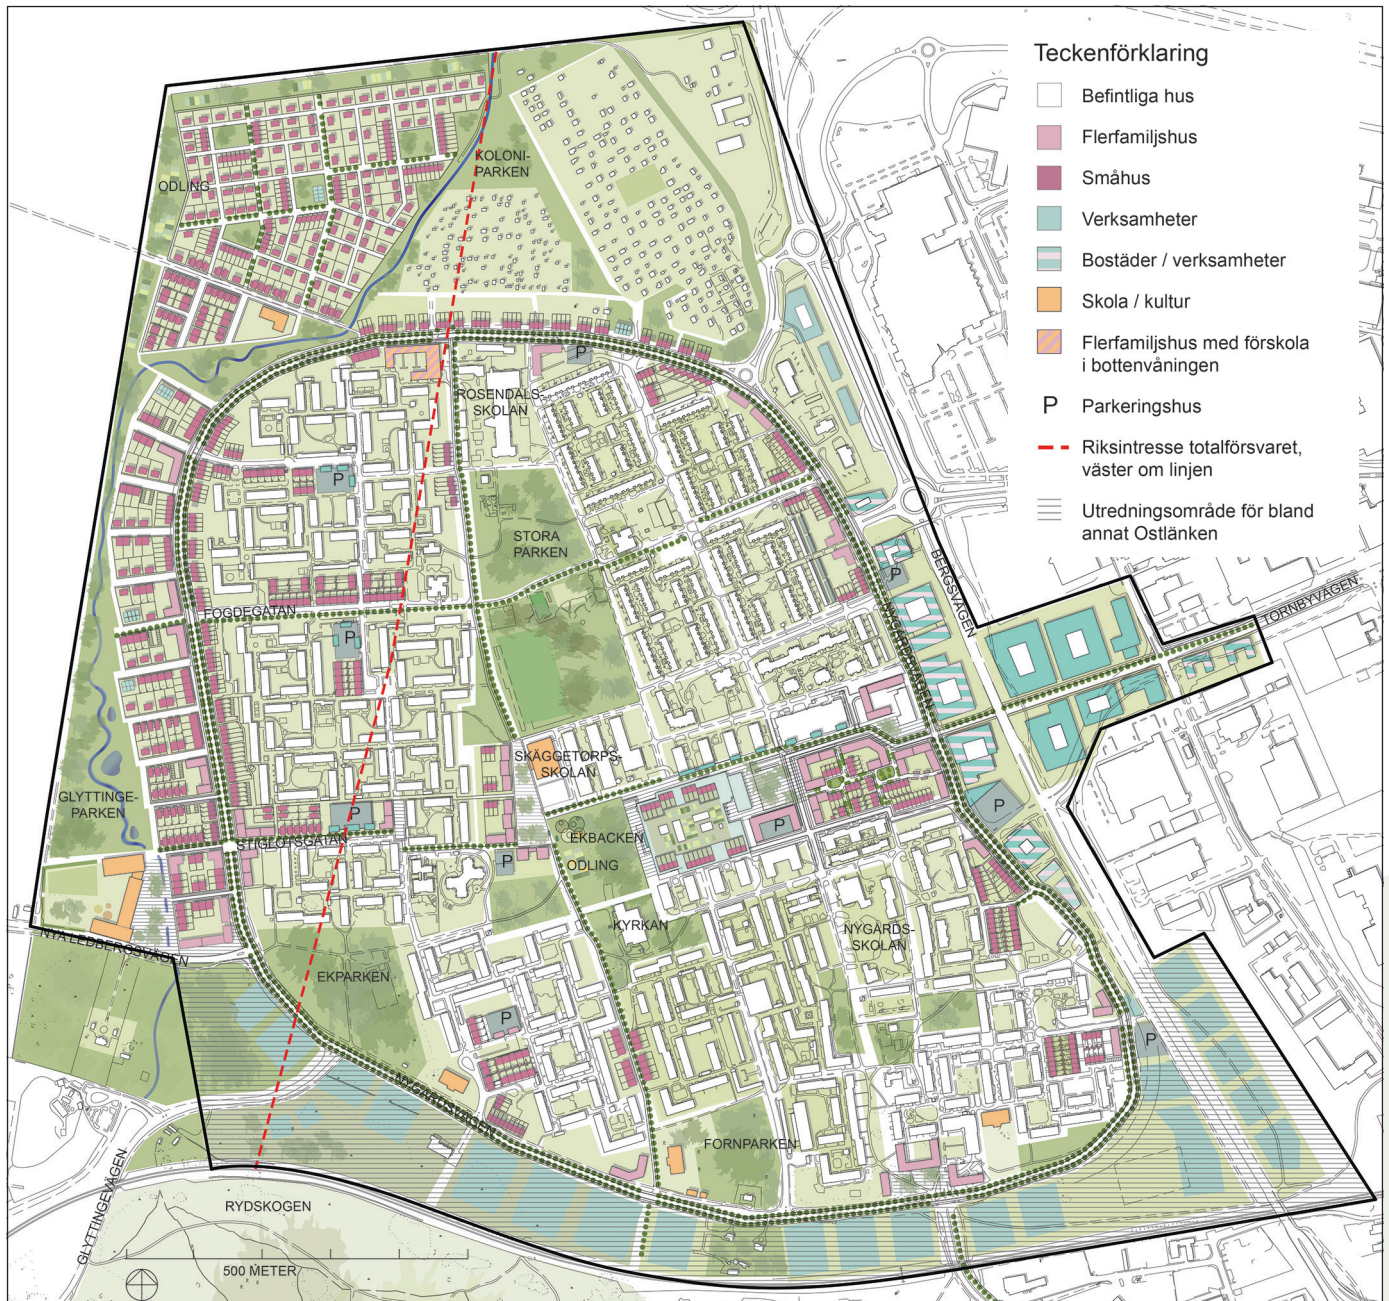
Teckenförklaring
Befintliga hus
Flerfamiljshus
Småhus
Verksamheter
Bostäder / verksamheter
Skola / kultur
Flerfamiljshus med förskola i bottenvåningen
P Parkeringshus
Riksintresse totalförsvaret, väster om linjen
Utredningsområde för bland annat Ostlänken

ODLING
KOLONI-PARKEN
ROSENDALS-SKOLAN
STORA PARKEN
FOGDEGATAN
BERGSVÄGEN
TORNBYVÄGEN
SKÄGGETORPS-SKOLAN
GLYTTINGE-PARKEN
STIGLOTSGATAN
EKBACKEN
ODLING
KYRKAN
NYGÅRDS-SKOLAN
NYA LEDBERGSVÄGEN
EKPARKEN
FORNPARKEN
RYDSKOGEN
GLYTTINGEVÄGEN
500 METER
P
P
P
P
P
P
P
P
P
P